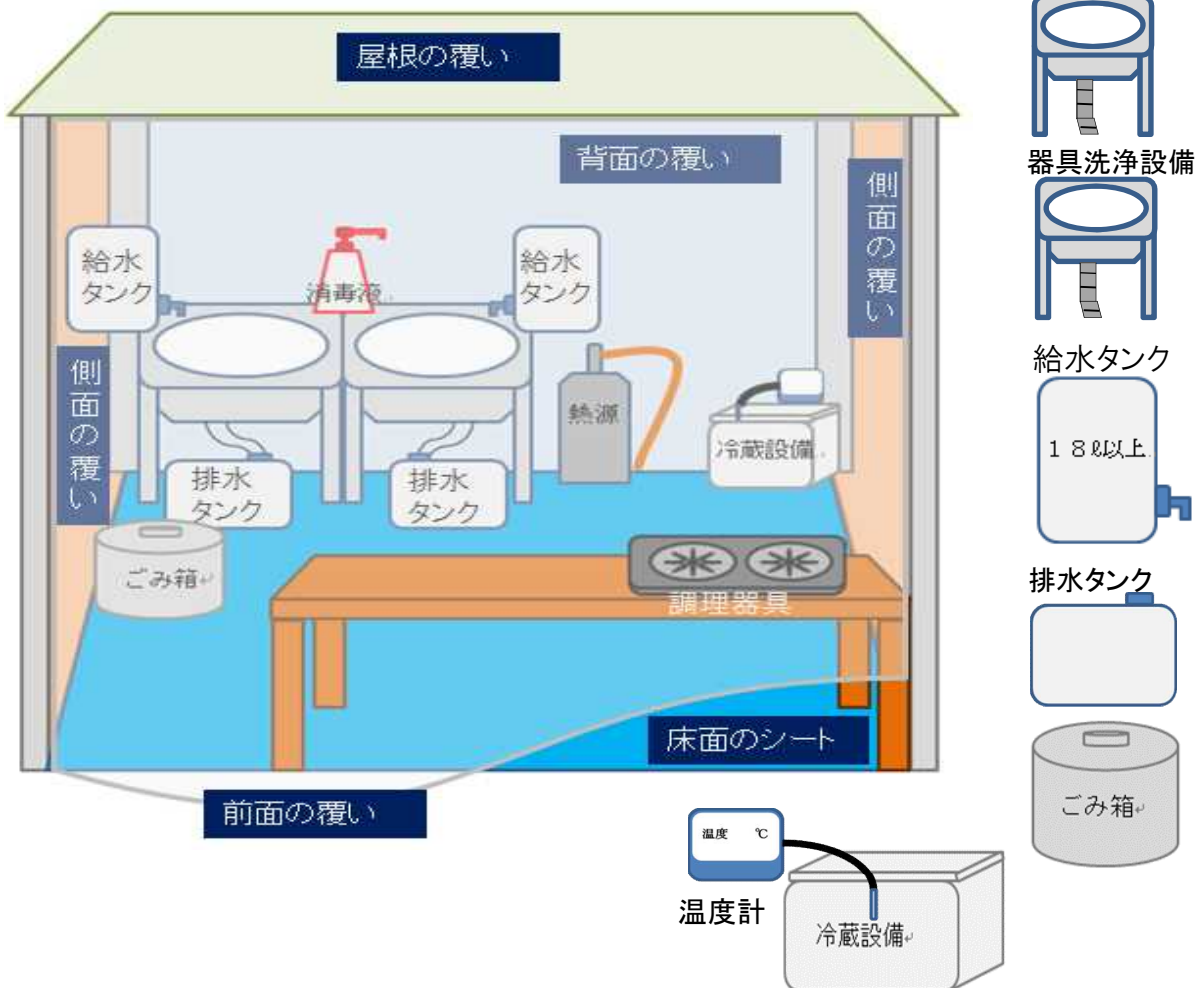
屋根の覆い

背面の覆い

側面の覆い

側面の覆い

給水タンク

消毒液

給水タンク

熱源

冷蔵設備

排水タンク

排水タンク

ごみ箱

調理器具

床面のシート

前面の覆い

器具洗浄設備

給水タンク

18ℓ以上

排水タンク

ごみ箱

温度 ℃

温度計

冷蔵設備